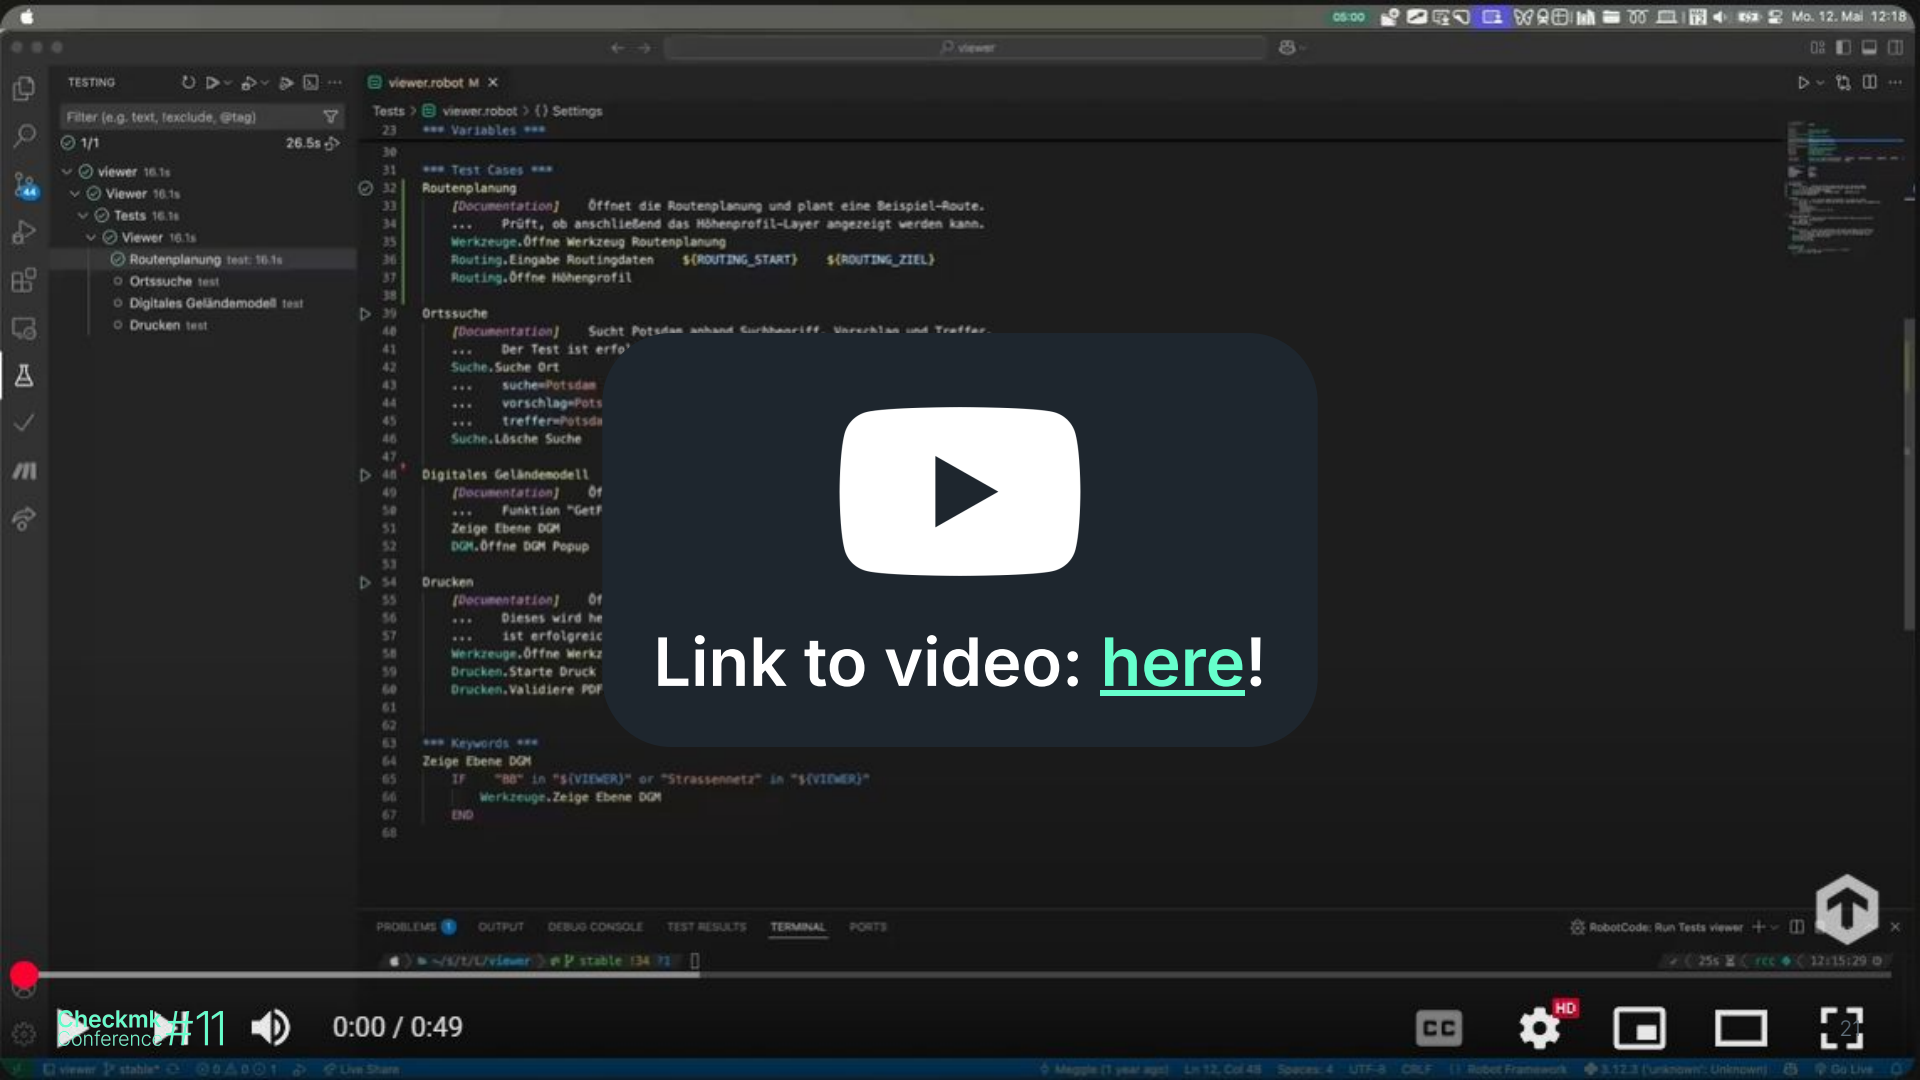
05:00 Mo. 12. Mai 12:18

viewer

TESTING

Filter (e.g. text, !exclude, @tag)

1/1 26.5s

viewer 16.1s
Viewer 16.1s
Tests 16.1s
Viewer 16.1s
Routenplanung test 16.1s
Ortssuche test
Digitales Geländemodell test
Drucken test

viewer.robot M

Tests > viewer.robot > {} Settings

23 *** Variables ***
30
31 *** Test Cases ***
32 Routenplanung
33 [Documentation] Öffnet die Routenplanung und plant eine Beispiel-Route.
34 ... Prüft, ob anschließend das Höhenprofil-Layer angezeigt werden kann.
35 Werkzeuge.Öffne Werkzeug Routenplanung
36 Routing.Eingabe Routingdaten ${ROUTING_START} ${ROUTING_ZIEL}
37 Routing.Öffne Höhenprofil
38
39 Ortssuche
40 [Documentation] Sucht Potsdam anhand Suchbegriff, Vorschlag und Treffer.
41 ... Der Test ist erfo'
42 Suche.Suche Ort
43 ... suche=Potsdam
44 ... vorschlag=Pots
45 ... treffer=Potsda
46 Suche.Lösche Suche
47
48 Digitales Geländemodell
49 [Documentation] Öf
50 ... Funktion "GetF
51 Zeige Ebene DGM
52 DGM.Öffne DGM Popup
53
54 Drucken
55 [Documentation] Öf
56 ... Dieses wird he
57 ... ist erfolgreic
58 Werkzeuge.Öffne Werkz
59 Drucken.Starte Druck
60 Drucken.Validiere PDF
61
62
63 *** Keywords ***
64 Zeige Ebene DGM
65 IF "BB" in "${VIEWER}" or "Strassennetz" in "${VIEWER}"
66 Werkzeuge.Zeige Ebene DGM
67 END
68

Link to video: here!

PROBLEMS 1 OUTPUT DEBUG CONSOLE TEST RESULTS TERMINAL PORTS

RobotCode: Run Tests viewer

~/s/t/t/viewer stable !34 ?1

25s rcc 12:15:29

Checkmk #11 Conference

0:00 / 0:49

HD

viewer stable* 0 0 1 Live Share Meggle (1 year ago) Ln 12, Col 48 Spaces: 4 UTF-8 CRLF Robot Framework 3.12.3 ('unknown': Unknown) Go Live